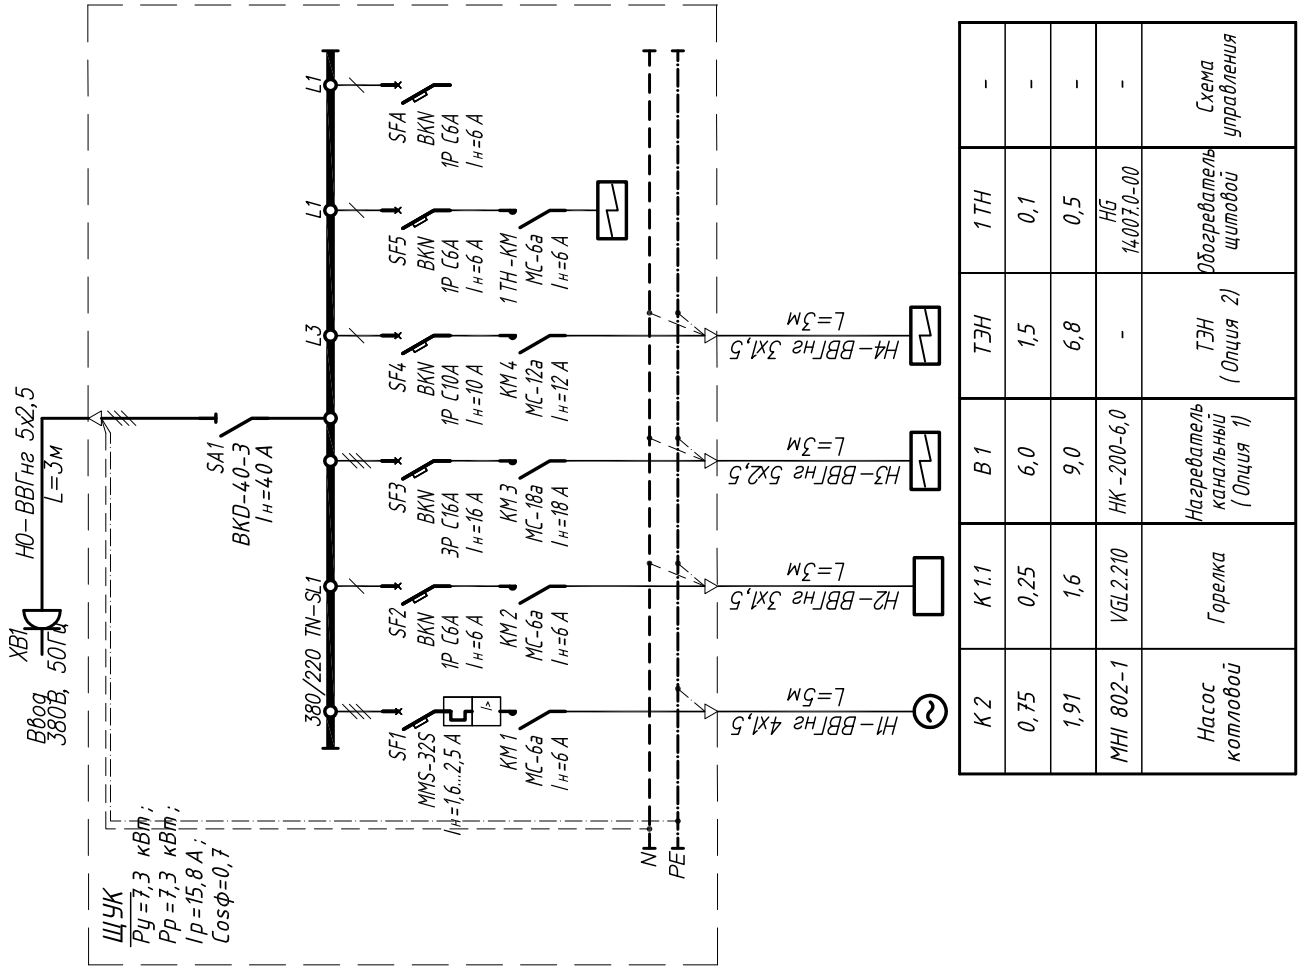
ЩУК
Ру=7,3 кВт;
Рр=7,3 кВт;
Iр=15,8 А;
Cosφ=0,7

Ввод
380В, 50Гц

XB1

Н0–ВВГнг 5х2,5
L=3м

SA1
BKD-40-3
Iн=40 А

380/220 TN-SL1

L3
L1
L1

SFA
BKN
1P C6A
Iн=6 А

SF5
BKN
1P C6A
Iн=6 А

1ТН-КМ
МС-6а
Iн=6 А

SF4
BKN
1P C10A
Iн=10 А

КМ4
МС-12а
Iн=12 А

SF3
BKN
3P C16A
Iн=16 А

КМ3
МС-18а
Iн=18 А

SF2
BKN
1P C6A
Iн=6 А

КМ2
МС-6а
Iн=6 А

SF1
MMS-32S
Iн=1,6...2,5 А

КМ1
МС-6а
Iн=6 А

N
PE

Н4–ВВГнг 3х1,5
L=3м

Н3–ВВГнг 5х2,5
L=3м

Н2–ВВГнг 3х1,5
L=3м

Н1–ВВГнг 4х1,5
L=5м

| К2 | К1.1 | В1 | ТЭН | 1ТН | - |
|---|---|---|---|---|---|
| 0,75 | 0,25 | 6,0 | 1,5 | 0,1 | - |
| 1,91 | 1,6 | 9,0 | 6,8 | 0,5 | - |
| MHI 802-1 | VGL2.210 | НК-200-6,0 | - | HG 14007.0-00 | - |
| Насос котловой | Горелка | Нагреватель канальный (Опция 1) | ТЭН (Опция 2) | Обогреватель щитовой | Схема управления |